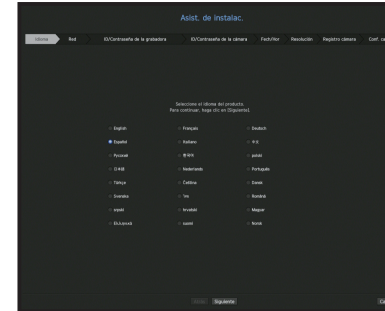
Asist. de instalac.

Idioma | Red | ID/Contraseña de la grabadora | ID/Contraseña de la cámara | Fech/Hor | Resolución | Registro cámara | Conf. ca

Seleccione el idioma del producto.
Para continuar, haga clic en [Siguiente].

English
Français
Deutsch
Español
Italiano
中文
Русский
한국어
polski
日本語
Nederlands
Português
Türkçe
Čeština
Dansk
Svenska
ไทย
Română
srpski
hrvatski
Magyar
Ελληνικά
suomi
Norsk

Atrás
Siguiente
Ca